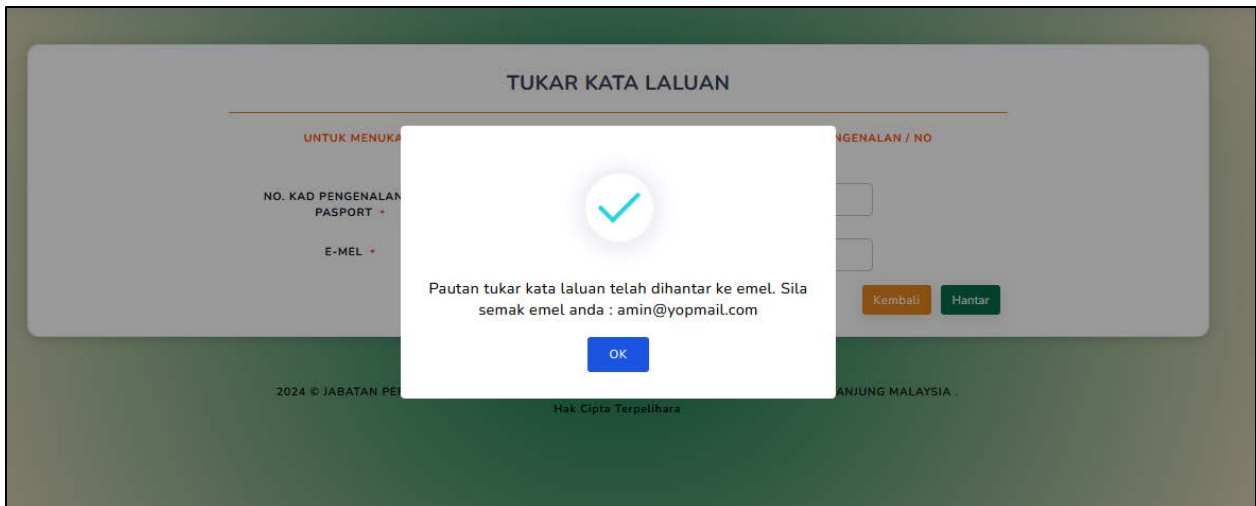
TUKAR KATA LALUAN

UNTUK MENUKA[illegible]NGENALAN / NO

NO. KAD PENGENALAN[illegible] PASPORT *

E-MEL *

Pautan tukar kata laluan telah dihantar ke emel. Sila semak emel anda : amin@yopmail.com

OK

Kembali

Hantar

2024 © JABATAN PE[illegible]ANJUNG MALAYSIA .
Hak Cipta Terpelihara .